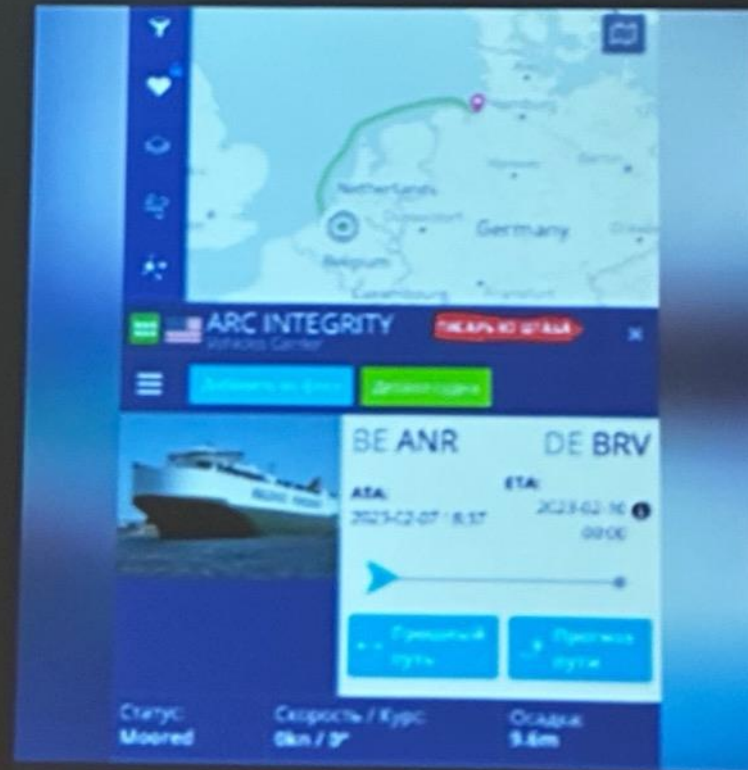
Hamburg
Netherlands
Germany
Belgium
Luxembourg
ARC INTEGRITY
Vehicles Carrier
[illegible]
Добавить во флот
Детали судна
BE ANR
DE BRV
ATA:
2023-02-07 8:37
ETA:
2023-02-16
00:00
Прошлый путь
Прогноз пути
Статус:
Moored
Скорость / Курс:
0kn / 0°
Осадка:
9.6m